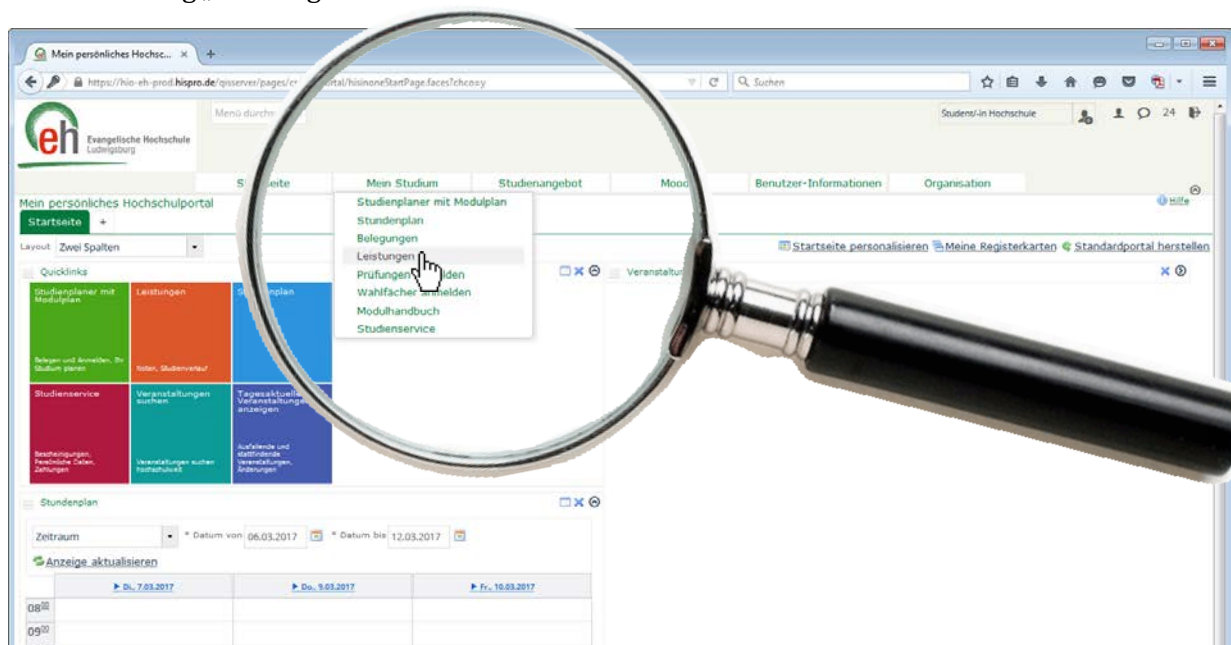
Mein persönliches Hochsc... ×

https://hio-eh-prod.hispro.de/qisserver/pages/c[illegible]ortal/hisinoneStartPage.faces?chco=y

Suchen

eh Evangelische Hochschule Ludwigsburg

Menü durch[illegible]

Student/-in Hochschule

24

St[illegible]seite | Mein Studium | Studienangebot | Mood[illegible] | Benutzer-Informationen | Organisation

Mein persönliches Hochschulportal

Hilfe

Startseite +

Layout Zwei Spalten

Startseite personalisieren Meine Registerkarten Standardportal herstellen

Studienplaner mit Modulplan
Stundenplan
Belegungen
Leistungen
Prüfungen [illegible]lden
Wahlfächer a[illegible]melden
Modulhandbuch
Studienservice

Quicklinks

Veranstaltu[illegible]

Studienplaner mit Modulplan
Belegen und Anmelden, Ihr Studium planen

Leistungen
Noten, Studienverlauf

S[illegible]nplan

Studienservice
Bescheinigungen, Persönliche Daten, Zahlungen

Veranstaltungen suchen
Veranstaltungen suchen hochschulweit

Tagesaktuelle Veranstaltunge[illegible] anzeigen
Ausfallende und stattfindende Veranstaltungen, Änderungen

Stundenplan

Zeitraum

* Datum von 06.03.2017 * Datum bis 12.03.2017

Anzeige aktualisieren

| ▶ Di., 7.03.2017 | ▶ Do., 9.03.2017 | ▶ Fr., 10.03.2017 |
|---|---|---|

$08^{00}$
$09^{00}$